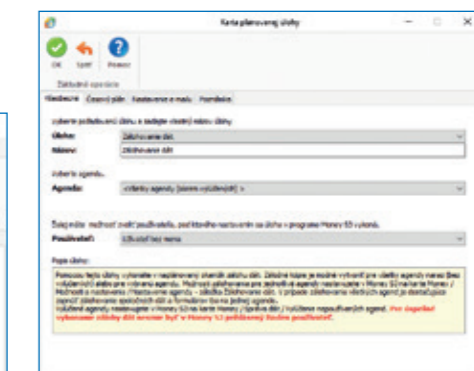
Karta plánovanej úlohy

OK Späť Pomoc

Základné operácie

Všeobecne Časový plán Nastavenie e-mailu Poznámka

Vyberte požadovanú úlohu a zadajte vlastný názov úlohy

Úloha: Zálohovanie dát

Názov: Zálohovanie dát

Vyberte agendu...

Agenda: <Všetky agendy (okrem vylúčených)>

Švíg môžu: možnosť zvoliť používateľa, pod ktorého nastavením sa úloha v programe Money S3 vykoná.

Používateľ: Užívateľ bez mena

Popis úlohy:

Pomocou tejto úlohy vykonáte v nastavenom intervale zálohu dát. Záloha bude vykonaná pre všetky agendy okrem tých vylúčených alebo pre vybranú agendu. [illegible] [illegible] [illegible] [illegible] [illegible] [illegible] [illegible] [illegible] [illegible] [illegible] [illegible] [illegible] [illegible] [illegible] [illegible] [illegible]